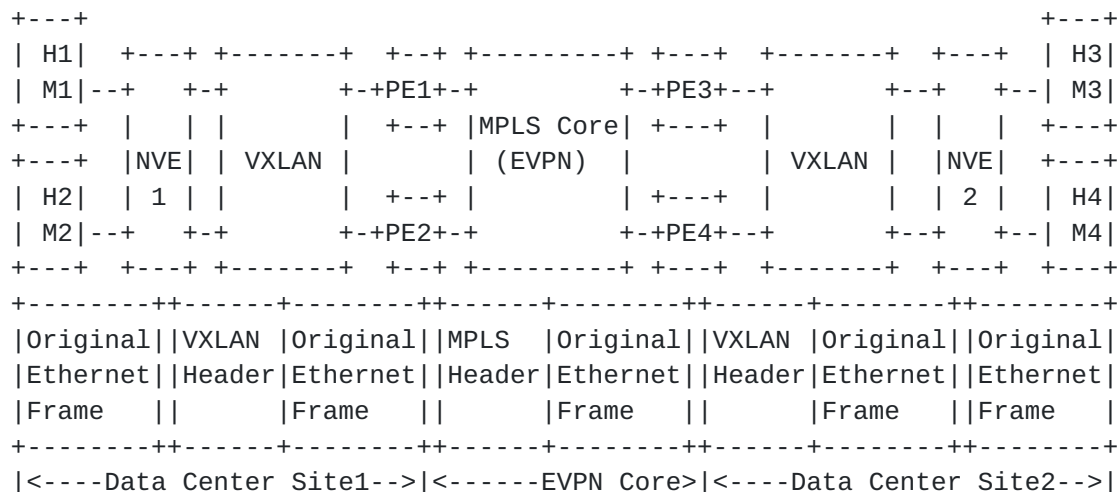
```
+---+                                                               +---+
| H1|  +---+ +-------+  +--+ +---------+ +---+  +-------+  +---+ | H3|
| M1|--+   +-+       +-+PE1+-+         +-+PE3+--+       +--+   +--| M3|
+---+  |   | |       |  +--+ |MPLS Core| +---+  |       |  |   |  +---+
+---+  |NVE| | VXLAN |       | (EVPN)  |        | VXLAN |  |NVE|  +---+
| H2|  | 1 | |       |  +--+ |         | +---+  |       |  | 2 |  | H4|
| M2|--+   +-+       +-+PE2+-+         +-+PE4+--+       +--+   +--| M4|
+---+  +---+ +-------+  +--+ +---------+ +---+  +-------+  +---+  +---+
+--------++------+--------++------+--------++------+--------++--------+
|Original||VXLAN |Original||MPLS  |Original||VXLAN |Original||Original|
|Ethernet||Header|Ethernet||Header|Ethernet||Header|Ethernet||Ethernet|
|Frame   ||      |Frame   ||      |Frame   ||      |Frame   ||Frame   |
+--------++------+--------++------+--------++------+--------++--------+
|<----Data Center Site1-->|<------EVPN Core>|<----Data Center Site2-->|
```